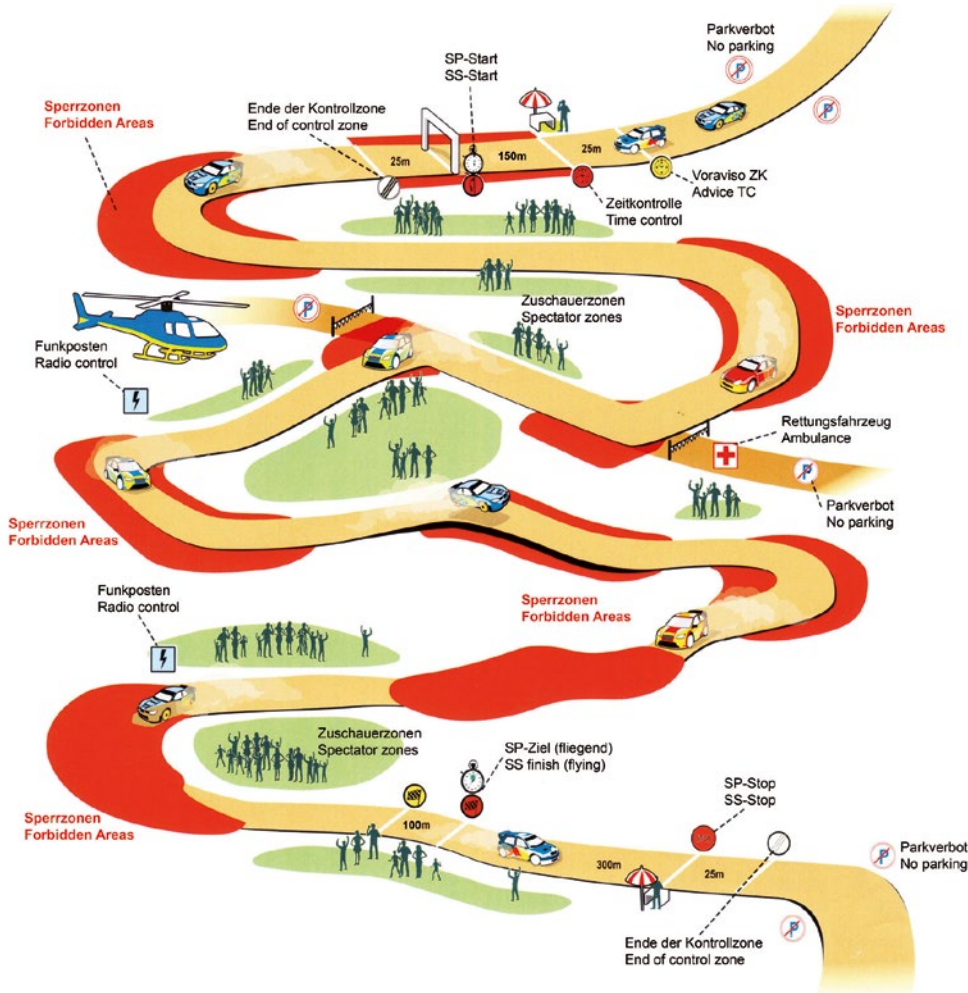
SP-Start
SS-Start

Parkverbot
No parking

Sperrzonen
Forbidden Areas

Ende der Kontrollzone
End of control zone

25m

150m

25m

Voraviso ZK
Advice TC

Zeitkontrolle
Time control

Zuschauerzonen
Spectator zones

Sperrzonen
Forbidden Areas

Funkposten
Radio control

Rettungsfahrzeug
Ambulance

Parkverbot
No parking

Sperrzonen
Forbidden Areas

Funkposten
Radio control

Sperrzonen
Forbidden Areas

Zuschauerzonen
Spectator zones

SP-Ziel (fliegend)
SS finish (flying)

SP-Stop
SS-Stop

Sperrzonen
Forbidden Areas

100m

300m

25m

Parkverbot
No parking

Ende der Kontrollzone
End of control zone